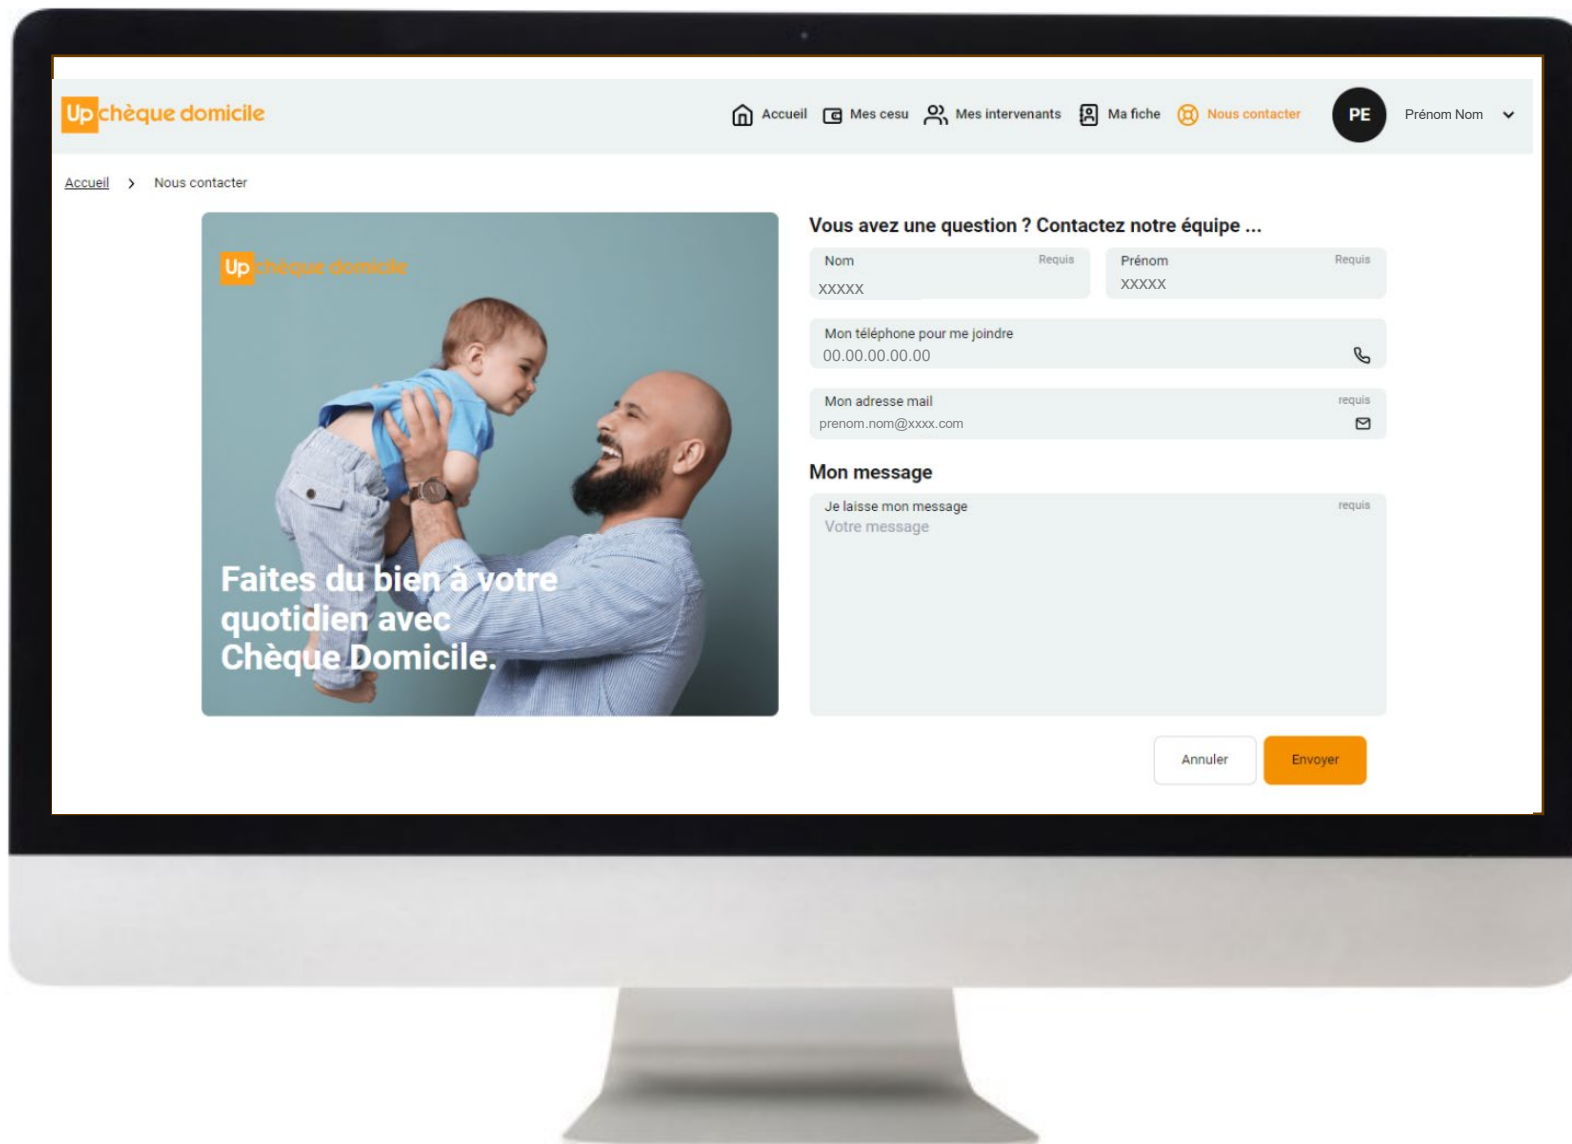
Up chèque domicile

Accueil Mes cesu Mes intervenants Ma fiche Nous contacter PE Prénom Nom

Accueil > Nous contacter

Up chèque domicile

Faites du bien à votre quotidien avec Chèque Domicile.

Vous avez une question ? Contactez notre équipe ...

Nom Requis
XXXXX

Prénom Requis
XXXXX

Mon téléphone pour me joindre
00.00.00.00.00

Mon adresse mail requis
prenom.nom@xxxx.com

Mon message

Je laisse mon message requis
Votre message

Annuler Envoyer